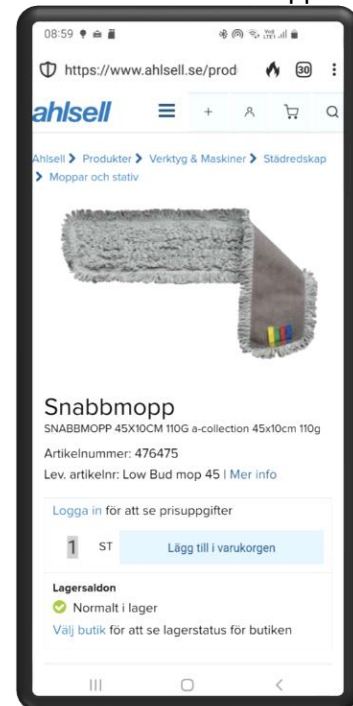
08:59

https://www.ahlsell.se/prod

30

ahlsell

Ahlsell > Produkter > Verktyg & Maskiner > Städredskap > Moppar och stativ

Snabbmopp

SNABBMOPP 45X10CM 110G a-collection 45x10cm 110g

Artikelnummer: 476475

Lev. artikelnr: Low Bud mop 45 | Mer info

Logga in för att se prisuppgifter

1 ST Lägg till i varukorgen

Lagersaldon

Normalt i lager

Välj butik för att se lagerstatus för butiken